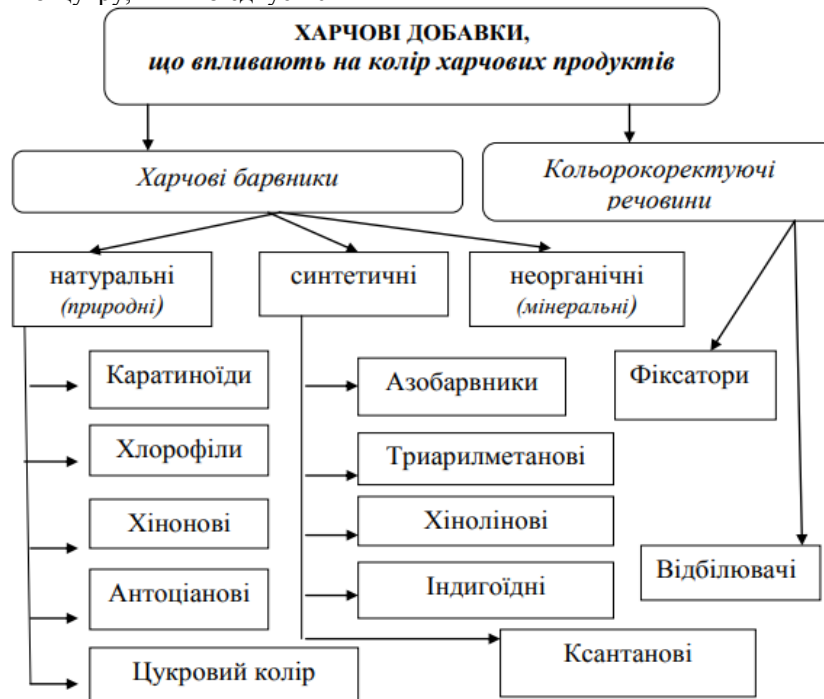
ХАРЧОВІ ДОБАВКИ,
що впливають на колір харчових продуктів

Харчові барвники

Кольорокоректуючі речовини

натуральні (природні)

синтетичні

неорганічні (мінеральні)

Каратиноїди

Хлорофіли

Хінонові

Антоціанові

Цукровий колір

Азобарвники

Триарилметанові

Хінолінові

Індигоїдні

Ксантанові

Фіксатори

Відбілювачі